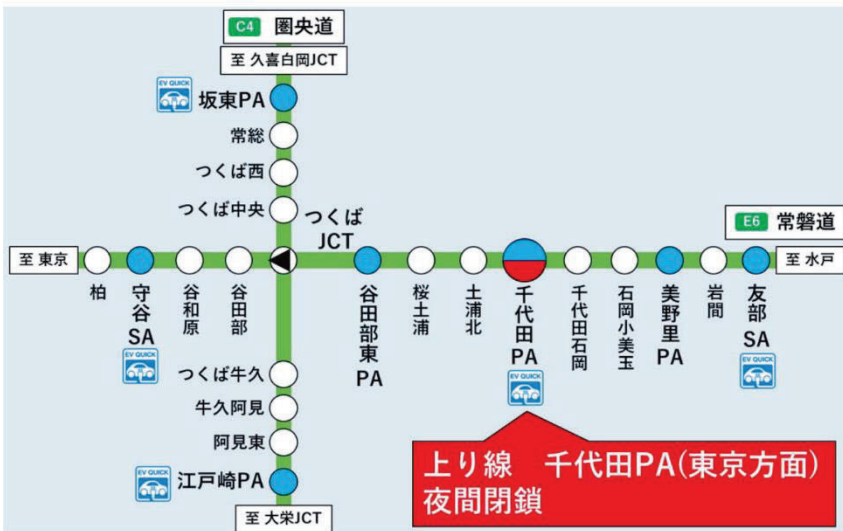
C4 圏央道
至 久喜白岡JCT
EV QUICK
坂東PA
常総
つくば西
つくば中央
つくばJCT
E6 常磐道
至 東京
至 水戸
柏
守谷SA
EV QUICK
谷和原
谷田部
谷田部東PA
桜土浦
土浦北
千代田PA
EV QUICK
千代田石岡
石岡小美玉
美野里PA
岩間
友部SA
EV QUICK
つくば牛久
牛久阿見
阿見東
EV QUICK
江戸崎PA
至 大栄JCT
上り線　千代田PA(東京方面)
夜間閉鎖